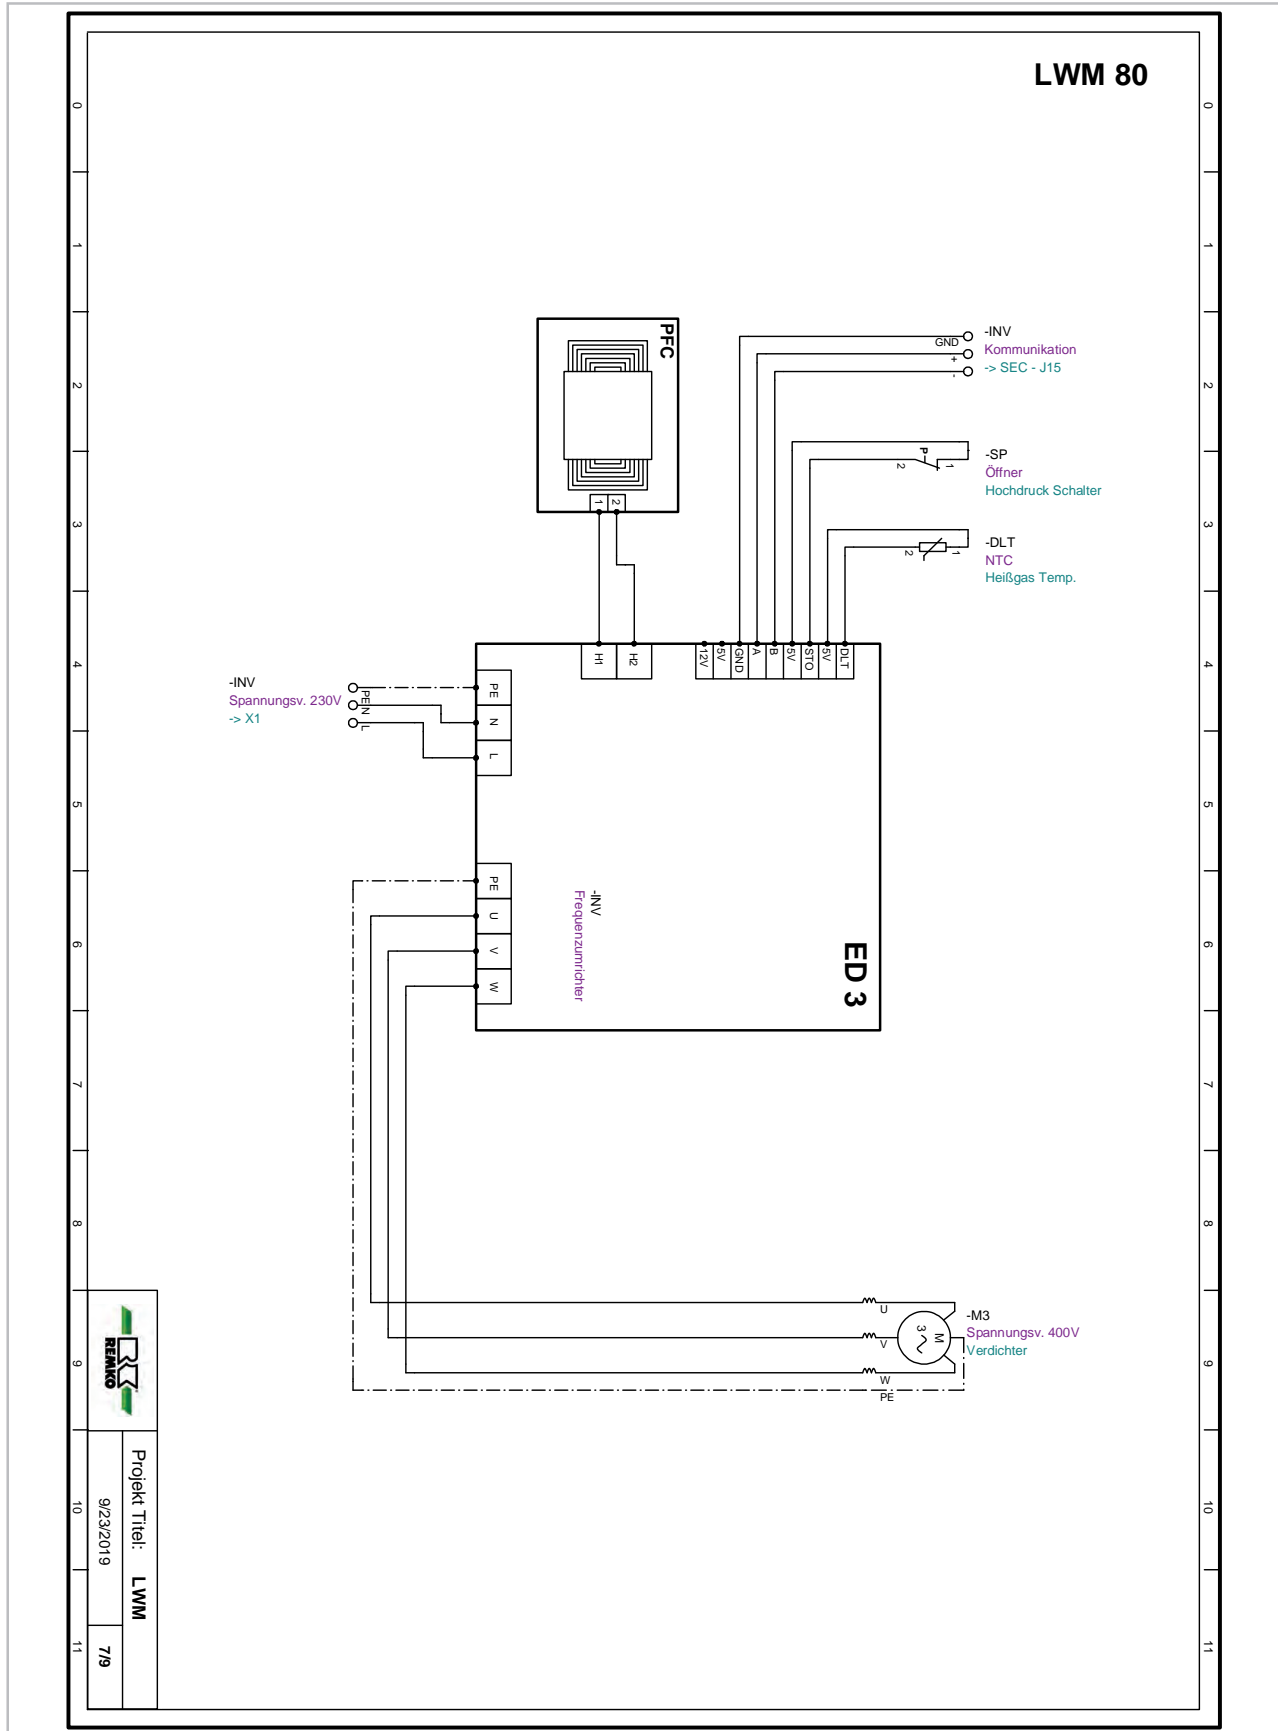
LWM 80

0
1
2
3
4
5
6
7
8
9
10
11

PFC
1 2

-INV
GND
+
-
Kommunikation
-> SEC - J15

-SP
P
2 1
Öffner
Hochdruck Schalter

-DLT
2 1
NTC
Heißgas Temp.

H1 H2
12V 5V GND A B 5V STO 5V DLT

-INV
Spannungsv. 230V
-> X1
PE
N
L

PE
N
L

PE
U
V
W

-INV
Frequenzumrichter

ED 3

U
V
W
PE
M
3~
-M3
Spannungsv. 400V
Verdichter

REMKO
Projekt Titel: LWM
9/23/2019
7/9